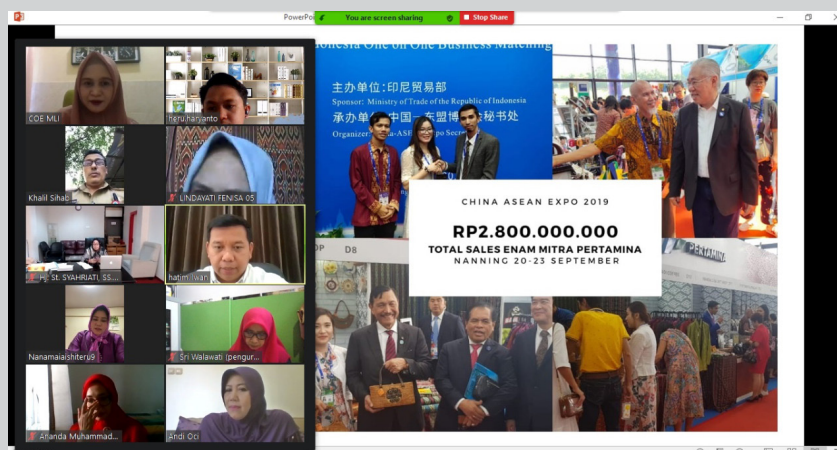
PowerPo

You are screen sharing

Stop Share

COE MLI

heru.harjanto

Khalil Sihab

LINDAYATI FENISA 05

St. SYAHRIATI, SS...

hatim iwan

Nanamaiaishiteru9

Sri Walawati (pengur...

Ananda Muhammad...

Andi Oci

ndonesia One on One Business Matching

主办单位：印尼贸易部

Sponsor: Ministry of Trade of the Republic of Indonesia

承办单位：中国—东盟博览会秘书处

Organizer: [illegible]-ASE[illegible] Expo Secr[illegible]

CHINA ASEAN EXPO 2019

RP2.800.000.000

TOTAL SALES ENAM MITRA PERTAMINA

NANNING 20-23 SEPTEMBER

D8

PERTAMINA